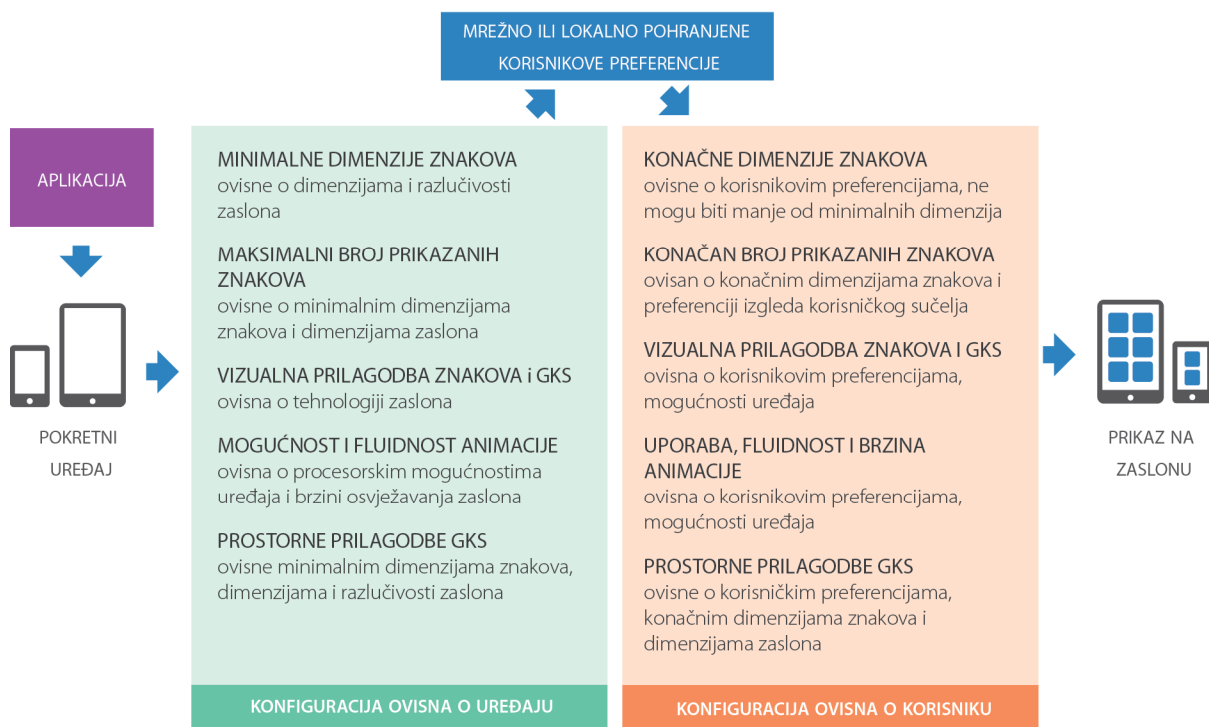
MREŽNO ILI LOKALNO POHRANJENE KORISNIKOVE PREFERENCIJE

APLIKACIJA

POKRETNI UREĐAJ

MINIMALNE DIMENZIJE ZNAKOVA
ovisne o dimenzijama i razlučivosti zaslona

MAKSIMALNI BROJ PRIKAZANIH ZNAKOVA
ovisne o minimalnim dimenzijama znakova i dimenzijama zaslona

VIZUALNA PRILAGODBA ZNAKOVA i GKS
ovisna o tehnologiji zaslona

MOGUĆNOST I FLUIDNOST ANIMACIJE
ovisna o procesorskim mogućnostima uređaja i brzini osvježavanja zaslona

PROSTORNE PRILAGODBE GKS
ovisne minimalnim dimenzijama znakova, dimenzijama i razlučivosti zaslona

KONFIGURACIJA OVISNA O UREĐAJU

KONAČNE DIMENZIJE ZNAKOVA
ovisne o korisnikovim preferencijama, ne mogu biti manje od minimalnih dimenzija

KONAČAN BROJ PRIKAZANIH ZNAKOVA
ovisan o konačnim dimenzijama znakova i preferenciji izgleda korisničkog sučelja

VIZUALNA PRILAGODBA ZNAKOVA I GKS
ovisna o korisnikovim preferencijama, mogućnosti uređaja

UPORABA, FLUIDNOST I BRZINA ANIMACIJE
ovisna o korisnikovim preferencijama, mogućnosti uređaja

PROSTORNE PRILAGODBE GKS
ovisne o korisničkim preferencijama, konačnim dimenzijama znakova i dimenzijama zaslona

KONFIGURACIJA OVISNA O KORISNIKU

PRIKAZ NA ZASLONU